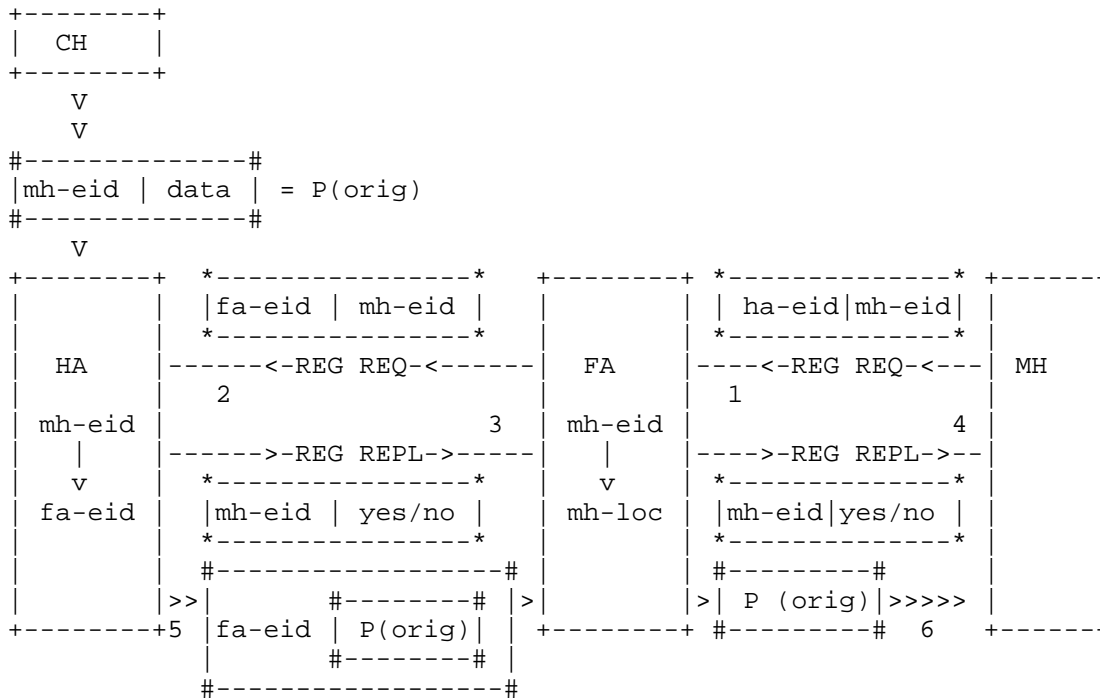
CH

V
V

mh-eid | data | = P(orig)

V

fa-eid | mh-eid

ha-eid | mh-eid

HA

<-REG REQ<

FA

<-REG REQ<

MH

2

1

mh-eid

3

mh-eid

4

>-REG REPL->

>-REG REPL->

v

v

fa-eid

mh-eid | yes/no

mh-loc

mh-eid | yes/no

>>

>

>

P (orig) >>>>>

5

fa-eid | P(orig)

6